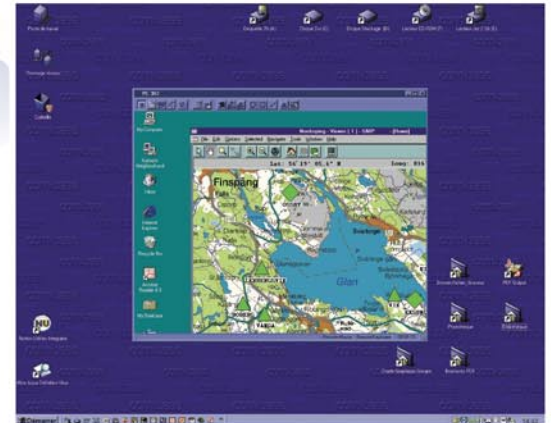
Poste de travail

Voisinage réseau

Corbeille

My Computer

Network Neighborhood

Inbox

Internet Explorer

Recycle Bin

Acrobat Reader 4.0

My Briefcase

Norrkoping - Vanern ( 1 ) - GRIP

File Edit Options Selected Navigate Tools Window Help

Lat: 58° 39' 05.4" N

Zoom: 016

Finspång

Glan

Démarrer